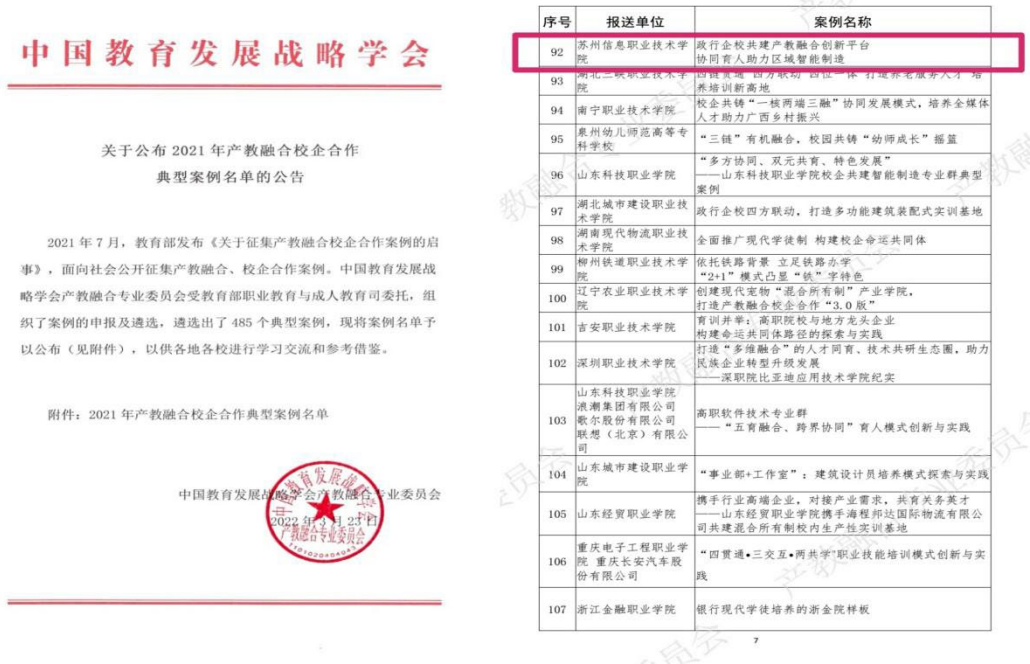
中国教育发展战略学会

关于公布 2021 年产教融合校企合作典型案例名单的公告

2021 年 7 月，教育部发布《关于征集产教融合校企合作案例的启事》，面向社会公开征集产教融合、校企合作案例。中国教育发展战略学会产教融合专业委员会受教育部职业教育与成人教育司委托，组织了案例的申报及遴选，遴选出了 485 个典型案例，现将案例名单予以公布（见附件），以供各地各校进行学习交流和参考借鉴。

附件：2021 年产教融合校企合作典型案例名单

中国教育发展战略学会产教融合专业委员会
2022 年 3 月 23 日

| 序号 | 报送单位 | 案例名称 |
|---|---|---|
| 92 | 苏州信息职业技术学院 | 政行企校共建产教融合创新平台 协同育人助力区域智能制造 |
| 93 | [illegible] | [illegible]培训新高地 |
| 94 | 南宁职业技术学院 | 校企共铸“一核两端三融”协同发展模式，培养全媒体人才助力广西乡村振兴 |
| 95 | 泉州幼儿师范高等专科学校 | “三链”有机融合，校园共铸“幼师成长”摇篮 |
| 96 | 山东科技职业学院 | “多方协同、双元共育、特色发展”——山东科技职业学院校企共建智能制造专业群典型案例 |
| 97 | 湖北城市建设职业技术学院 | 政行企校四方联动，打造多功能建筑装配式实训基地 |
| 98 | 湖南现代物流职业技术学院 | 全面推广现代学徒制 构建校企命运共同体 |
| 99 | 柳州铁道职业技术学院 | 依托铁路背景 立足铁路办学 “2+1”模式凸显“铁”字特色 |
| 100 | 辽宁农业职业技术学院 | 创建现代宠物“混合所有制”产业学院，打造产教融合校企合作“3.0 版” |
| 101 | 吉安职业技术学院 | 育训并举：高职院校与地方龙头企业构建命运共同体路径的探索与实践 |
| 102 | 深圳职业技术学院 | 打造“多维融合”的人才同育、技术共研生态圈，助力民族企业转型升级发展——深职院比亚迪应用技术学院纪实 |
| 103 | 山东科技职业学院 浪潮集团有限公司 歌尔股份有限公司 联想（北京）有限公司 | 高职软件技术专业群——“五育融合、跨界协同”育人模式创新与实践 |
| 104 | 山东城市建设职业学院 | “事业部+工作室”：建筑设计员培养模式探索与实践 |
| 105 | 山东经贸职业学院 | 携手行业高端企业，对接产业需求，共育关务英才——山东经贸职业学院携手海程邦达国际物流有限公司共建混合所有制校内生产性实训基地 |
| 106 | 重庆电子工程职业学院 重庆长安汽车股份有限公司 | “四贯通•三交互•两共学”职业技能培训模式创新与实践 |
| 107 | 浙江金融职业学院 | 银行现代学徒培养的浙金院样板 |

7